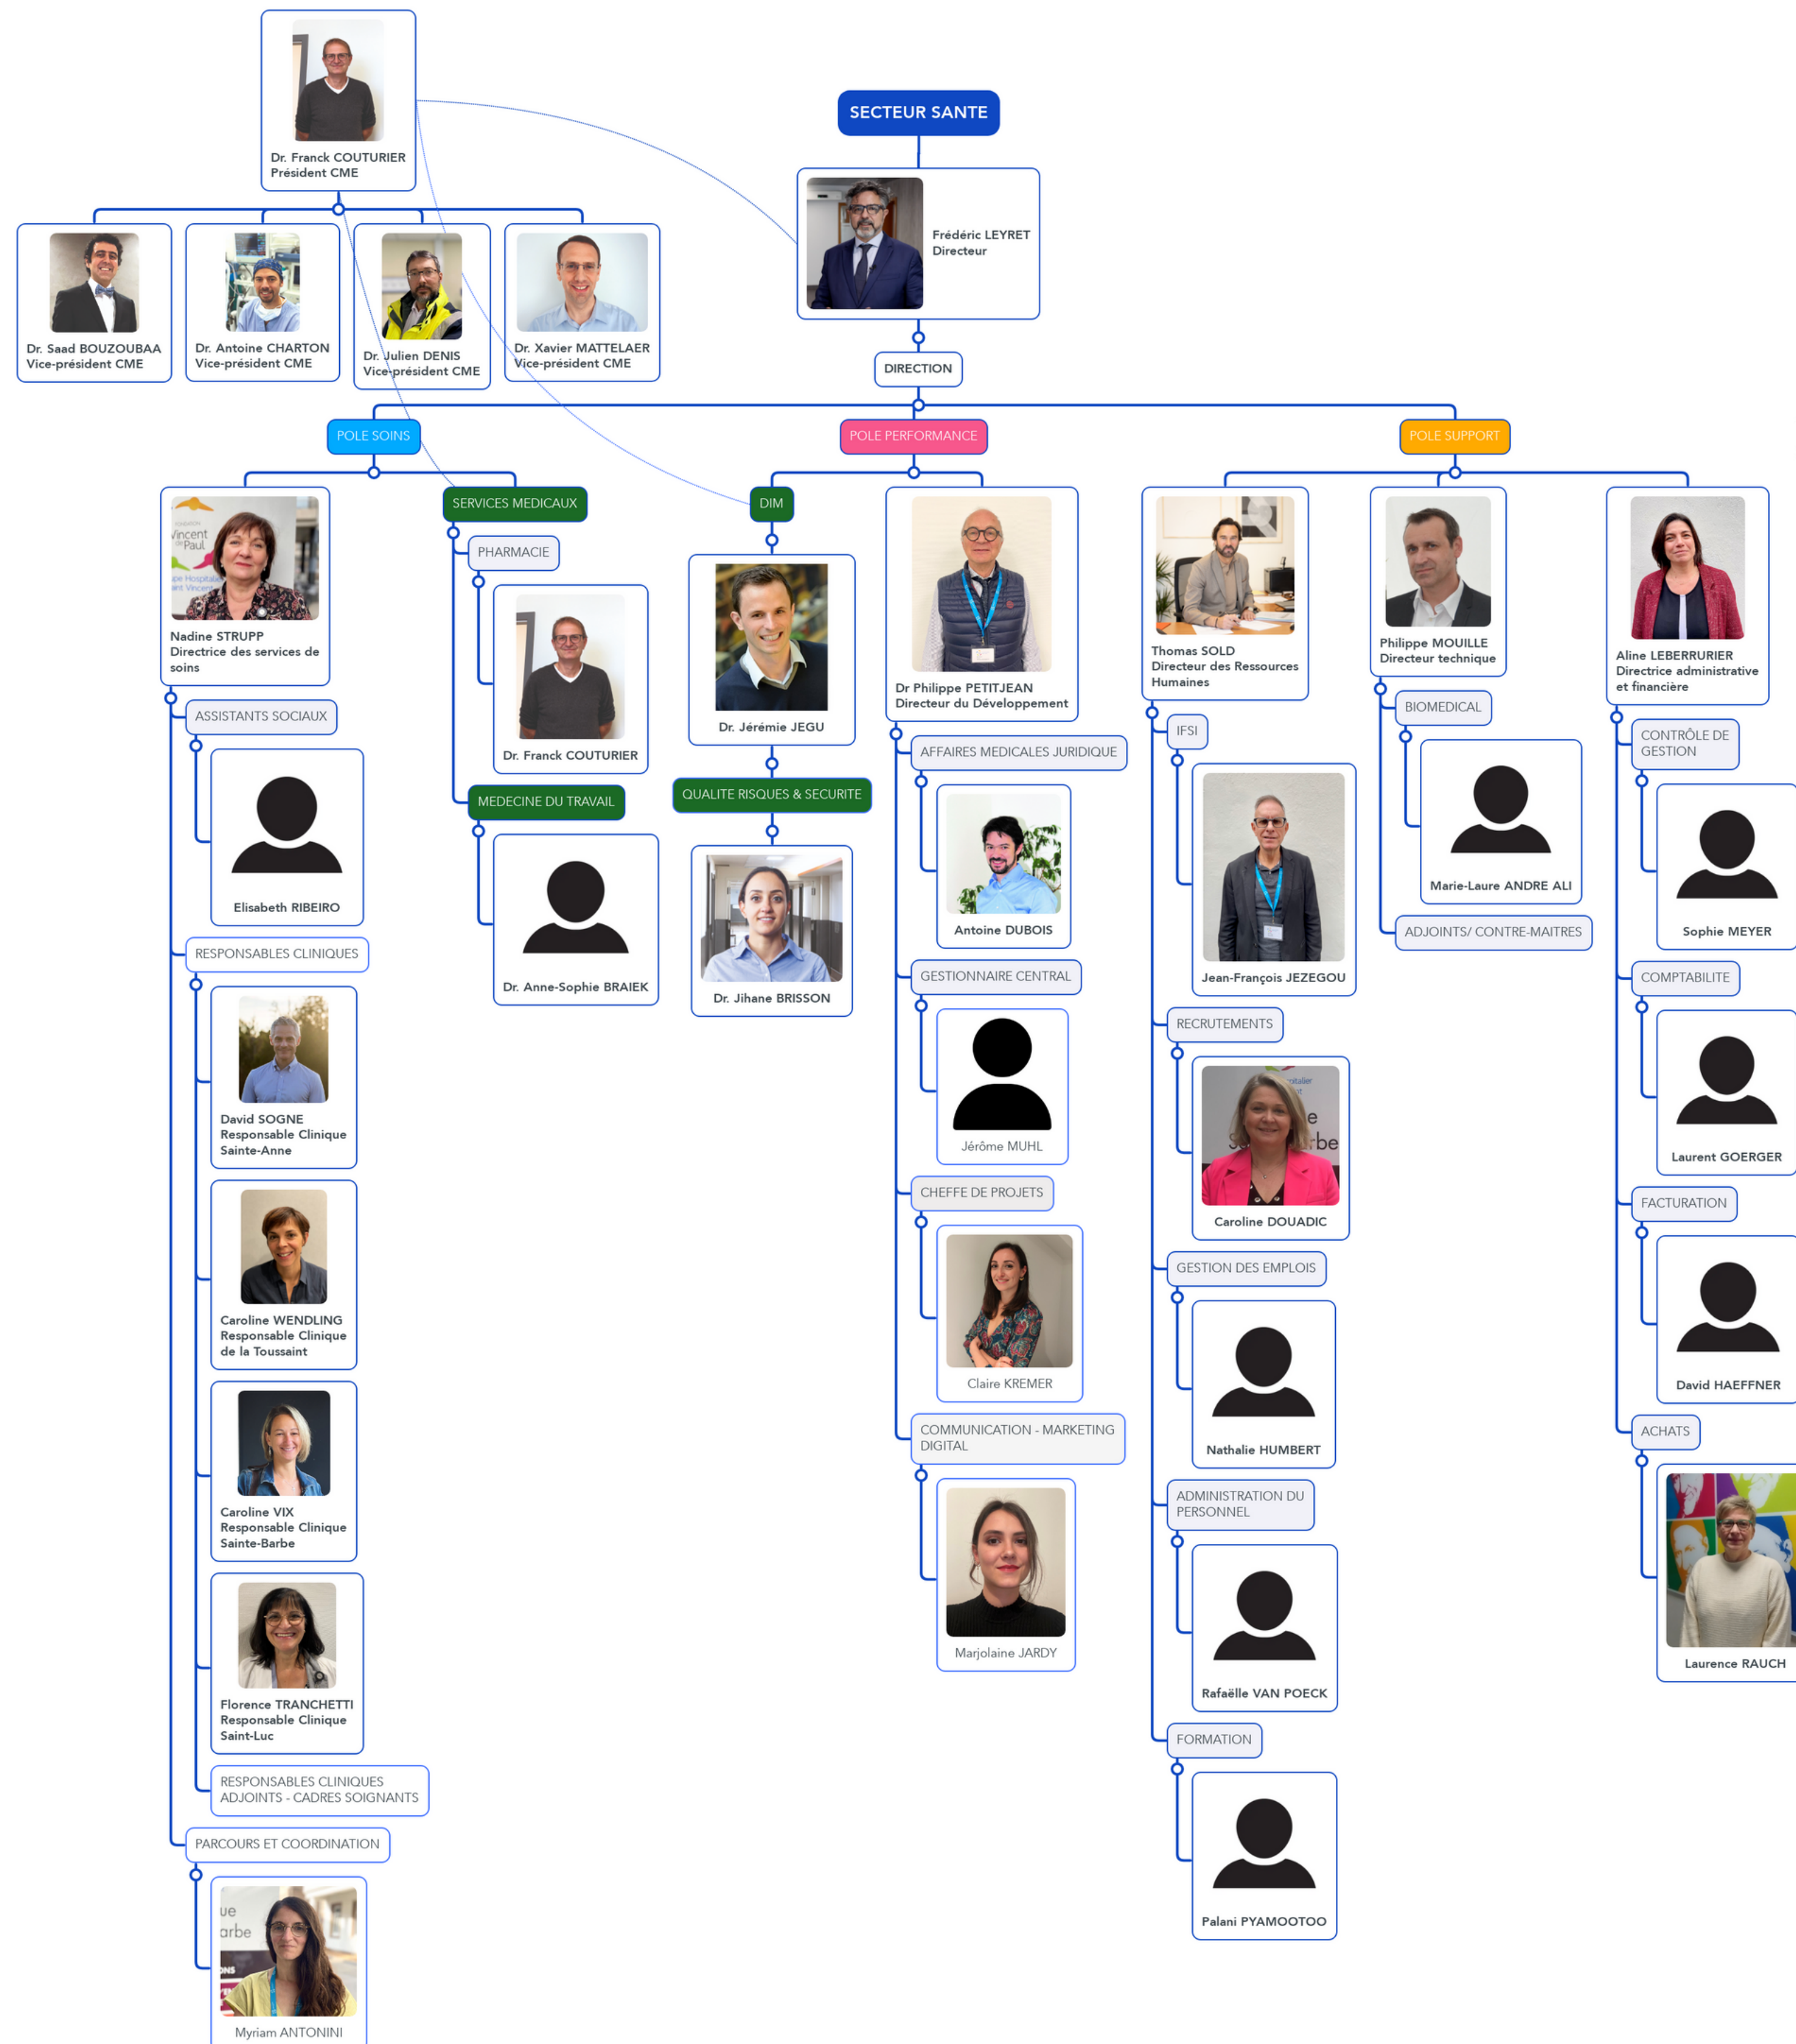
Dr. Franck COUTURIER
Président CME

SECTEUR SANTE

Frédéric LEYRET
Directeur

Dr. Saad BOUZOUBAA
Vice-président CME

Dr. Antoine CHARTON
Vice-président CME

Dr. Julien DENIS
Vice-président CME

Dr. Xavier MATTELAER
Vice-président CME

DIRECTION

POLE SOINS

POLE PERFORMANCE

POLE SUPPORT

Nadine STRUPP
Directrice des services de soins

ASSISTANTS SOCIAUX

Elisabeth RIBEIRO

RESPONSABLES CLINIQUES

David SOGNE
Responsable Clinique Sainte-Anne

Caroline WENDLING
Responsable Clinique de la Toussaint

Caroline VIX
Responsable Clinique Sainte-Barbe

Florence TRANCHETTI
Responsable Clinique Saint-Luc

RESPONSABLES CLINIQUES ADJOINTS - CADRES SOIGNANTS

PARCOURS ET COORDINATION

Myriam ANTONINI

SERVICES MEDICAUX

PHARMACIE

Dr. Franck COUTURIER

MEDECINE DU TRAVAIL

Dr. Anne-Sophie BRAIEK

DIM

Dr. Jérémie JEGU

QUALITE RISQUES & SECURITE

Dr. Jihane BRISSON

Dr Philippe PETITJEAN
Directeur du Développement

AFFAIRES MEDICALES JURIDIQUE

Antoine DUBOIS

GESTIONNAIRE CENTRAL

Jérôme MUHL

CHEFFE DE PROJETS

Claire KREMER

COMMUNICATION - MARKETING DIGITAL

Marjolaine JARDY

Thomas SOLD
Directeur des Ressources Humaines

IFSI

Jean-François JEZEGOU

RECRUTEMENTS

Caroline DOUADIC

GESTION DES EMPLOIS

Nathalie HUMBERT

ADMINISTRATION DU PERSONNEL

Rafaëlle VAN POECK

FORMATION

Palani PYAMOOTOO

Philippe MOUILLE
Directeur technique

BIOMEDICAL

Marie-Laure ANDRE ALI

ADJOINTS/ CONTRE-MAITRES

Aline LEBERRURIER
Directrice administrative et financière

CONTRÔLE DE GESTION

Sophie MEYER

COMPTABILITE

Laurent GOERGER

FACTURATION

David HAEFFNER

ACHATS

Laurence RAUCH